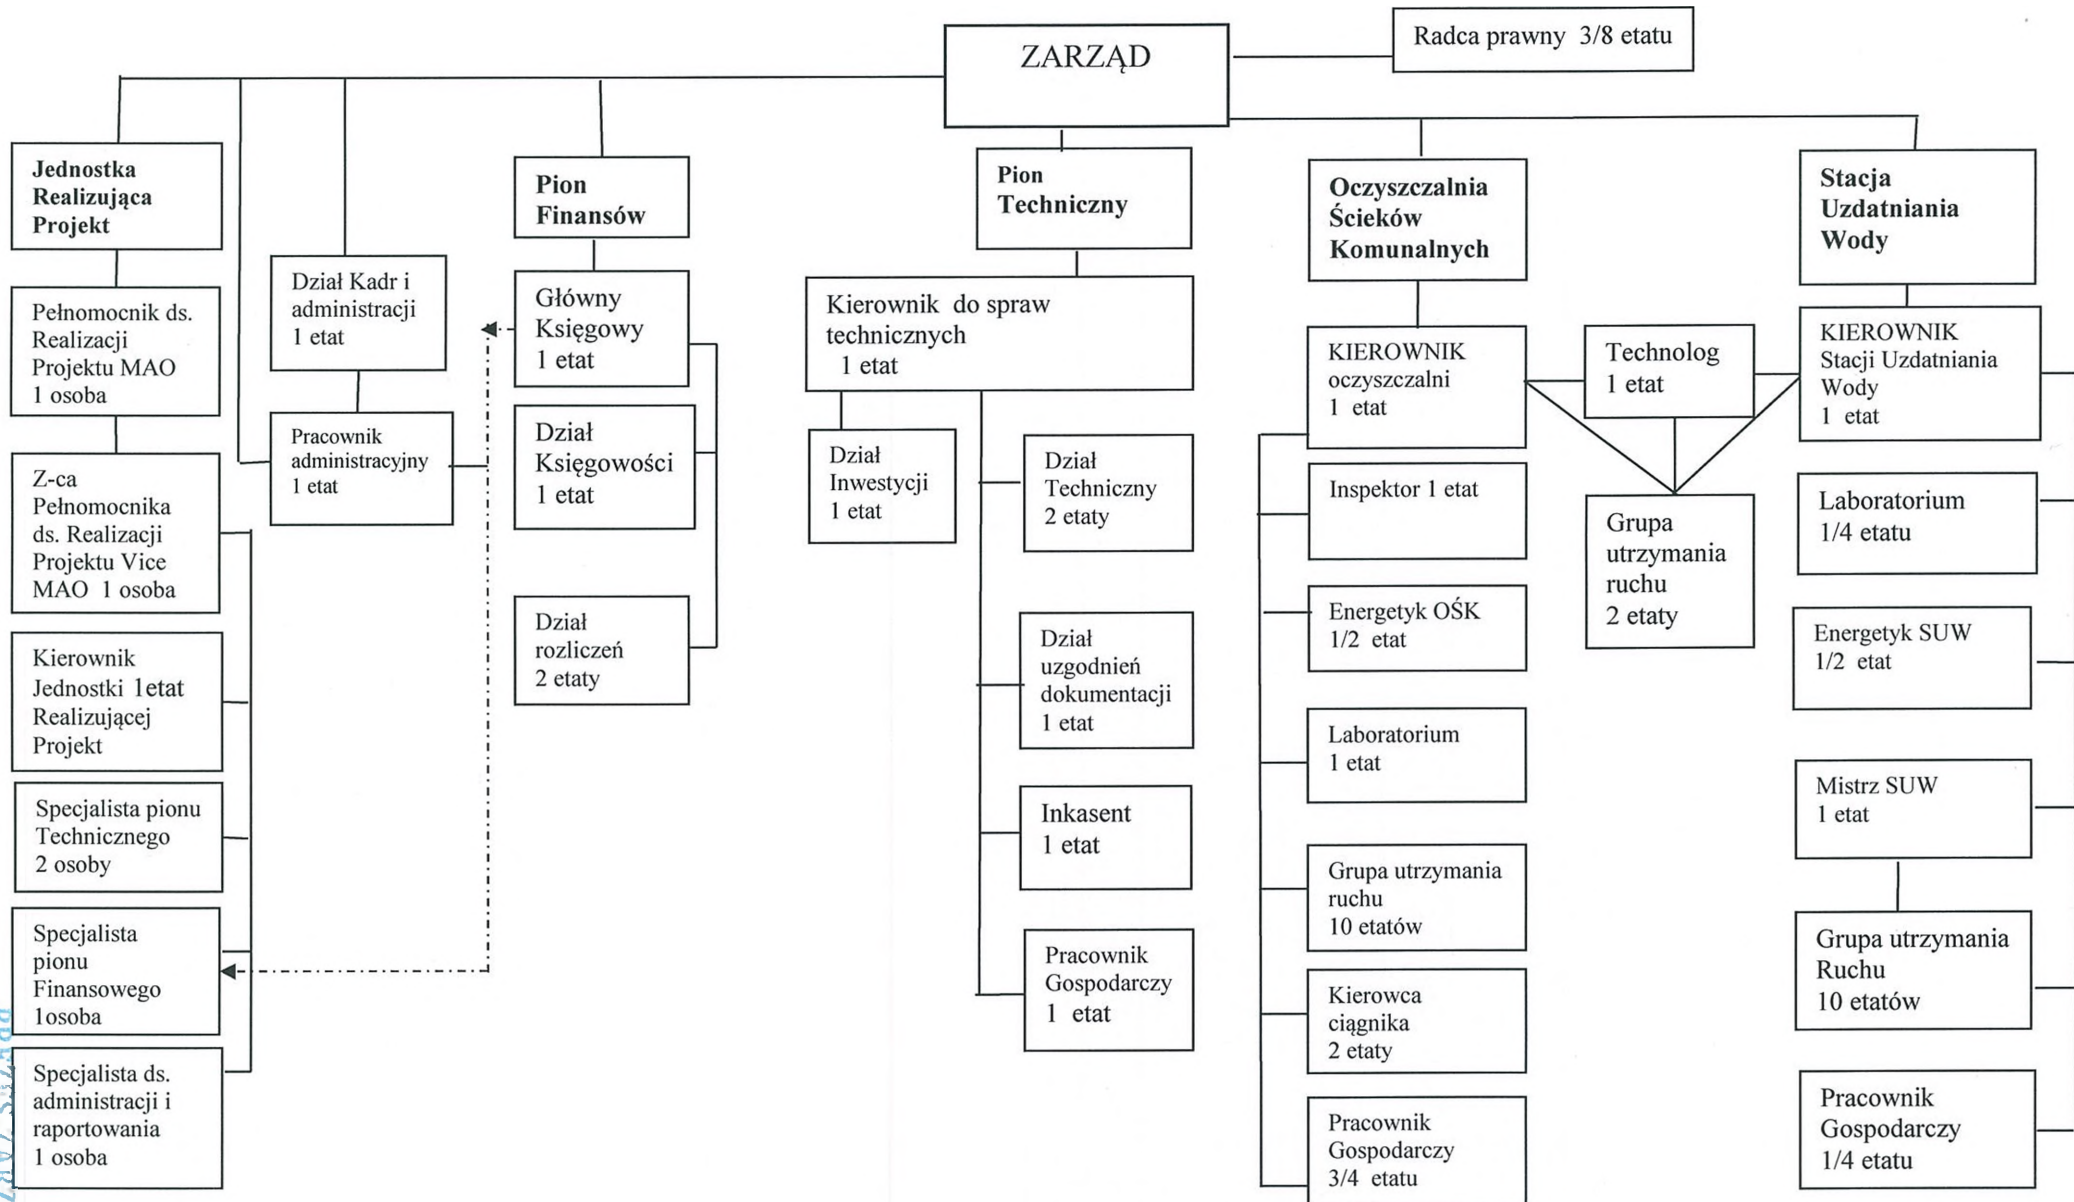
ZARZĄD

Radca prawny 3/8 etatu

Jednostka Realizująca Projekt

Pełnomocnik ds. Realizacji Projektu MAO 1 osoba

Z-ca Pełnomocnika ds. Realizacji Projektu Vice MAO 1 osoba

Kierownik Jednostki 1etat Realizującej Projekt

Specjalista pionu Technicznego 2 osoby

Specjalista pionu Finansowego 1osoba

Specjalista ds. administracji i raportowania 1 osoba

Dział Kadr i administracji 1 etat

Pracownik administracyjny 1 etat

Pion Finansów

Główny Księgowy 1 etat

Dział Księgowości 1 etat

Dział rozliczeń 2 etaty

Pion Techniczny

Kierownik do spraw technicznych 1 etat

Dział Inwestycji 1 etat

Dział Techniczny 2 etaty

Dział uzgodnień dokumentacji 1 etat

Inkasent 1 etat

Pracownik Gospodarczy 1 etat

Oczyszczalnia Ścieków Komunalnych

KIEROWNIK oczyszczalni 1 etat

Inspektor 1 etat

Energetyk OŚK 1/2 etat

Laboratorium 1 etat

Grupa utrzymania ruchu 10 etatów

Kierowca ciągnika 2 etaty

Pracownik Gospodarczy 3/4 etatu

Technolog 1 etat

Grupa utrzymania ruchu 2 etaty

Stacja Uzdatniania Wody

KIEROWNIK Stacji Uzdatniania Wody 1 etat

Laboratorium 1/4 etatu

Energetyk SUW 1/2 etat

Mistrz SUW 1 etat

Grupa utrzymania Ruchu 10 etatów

Pracownik Gospodarczy 1/4 etatu